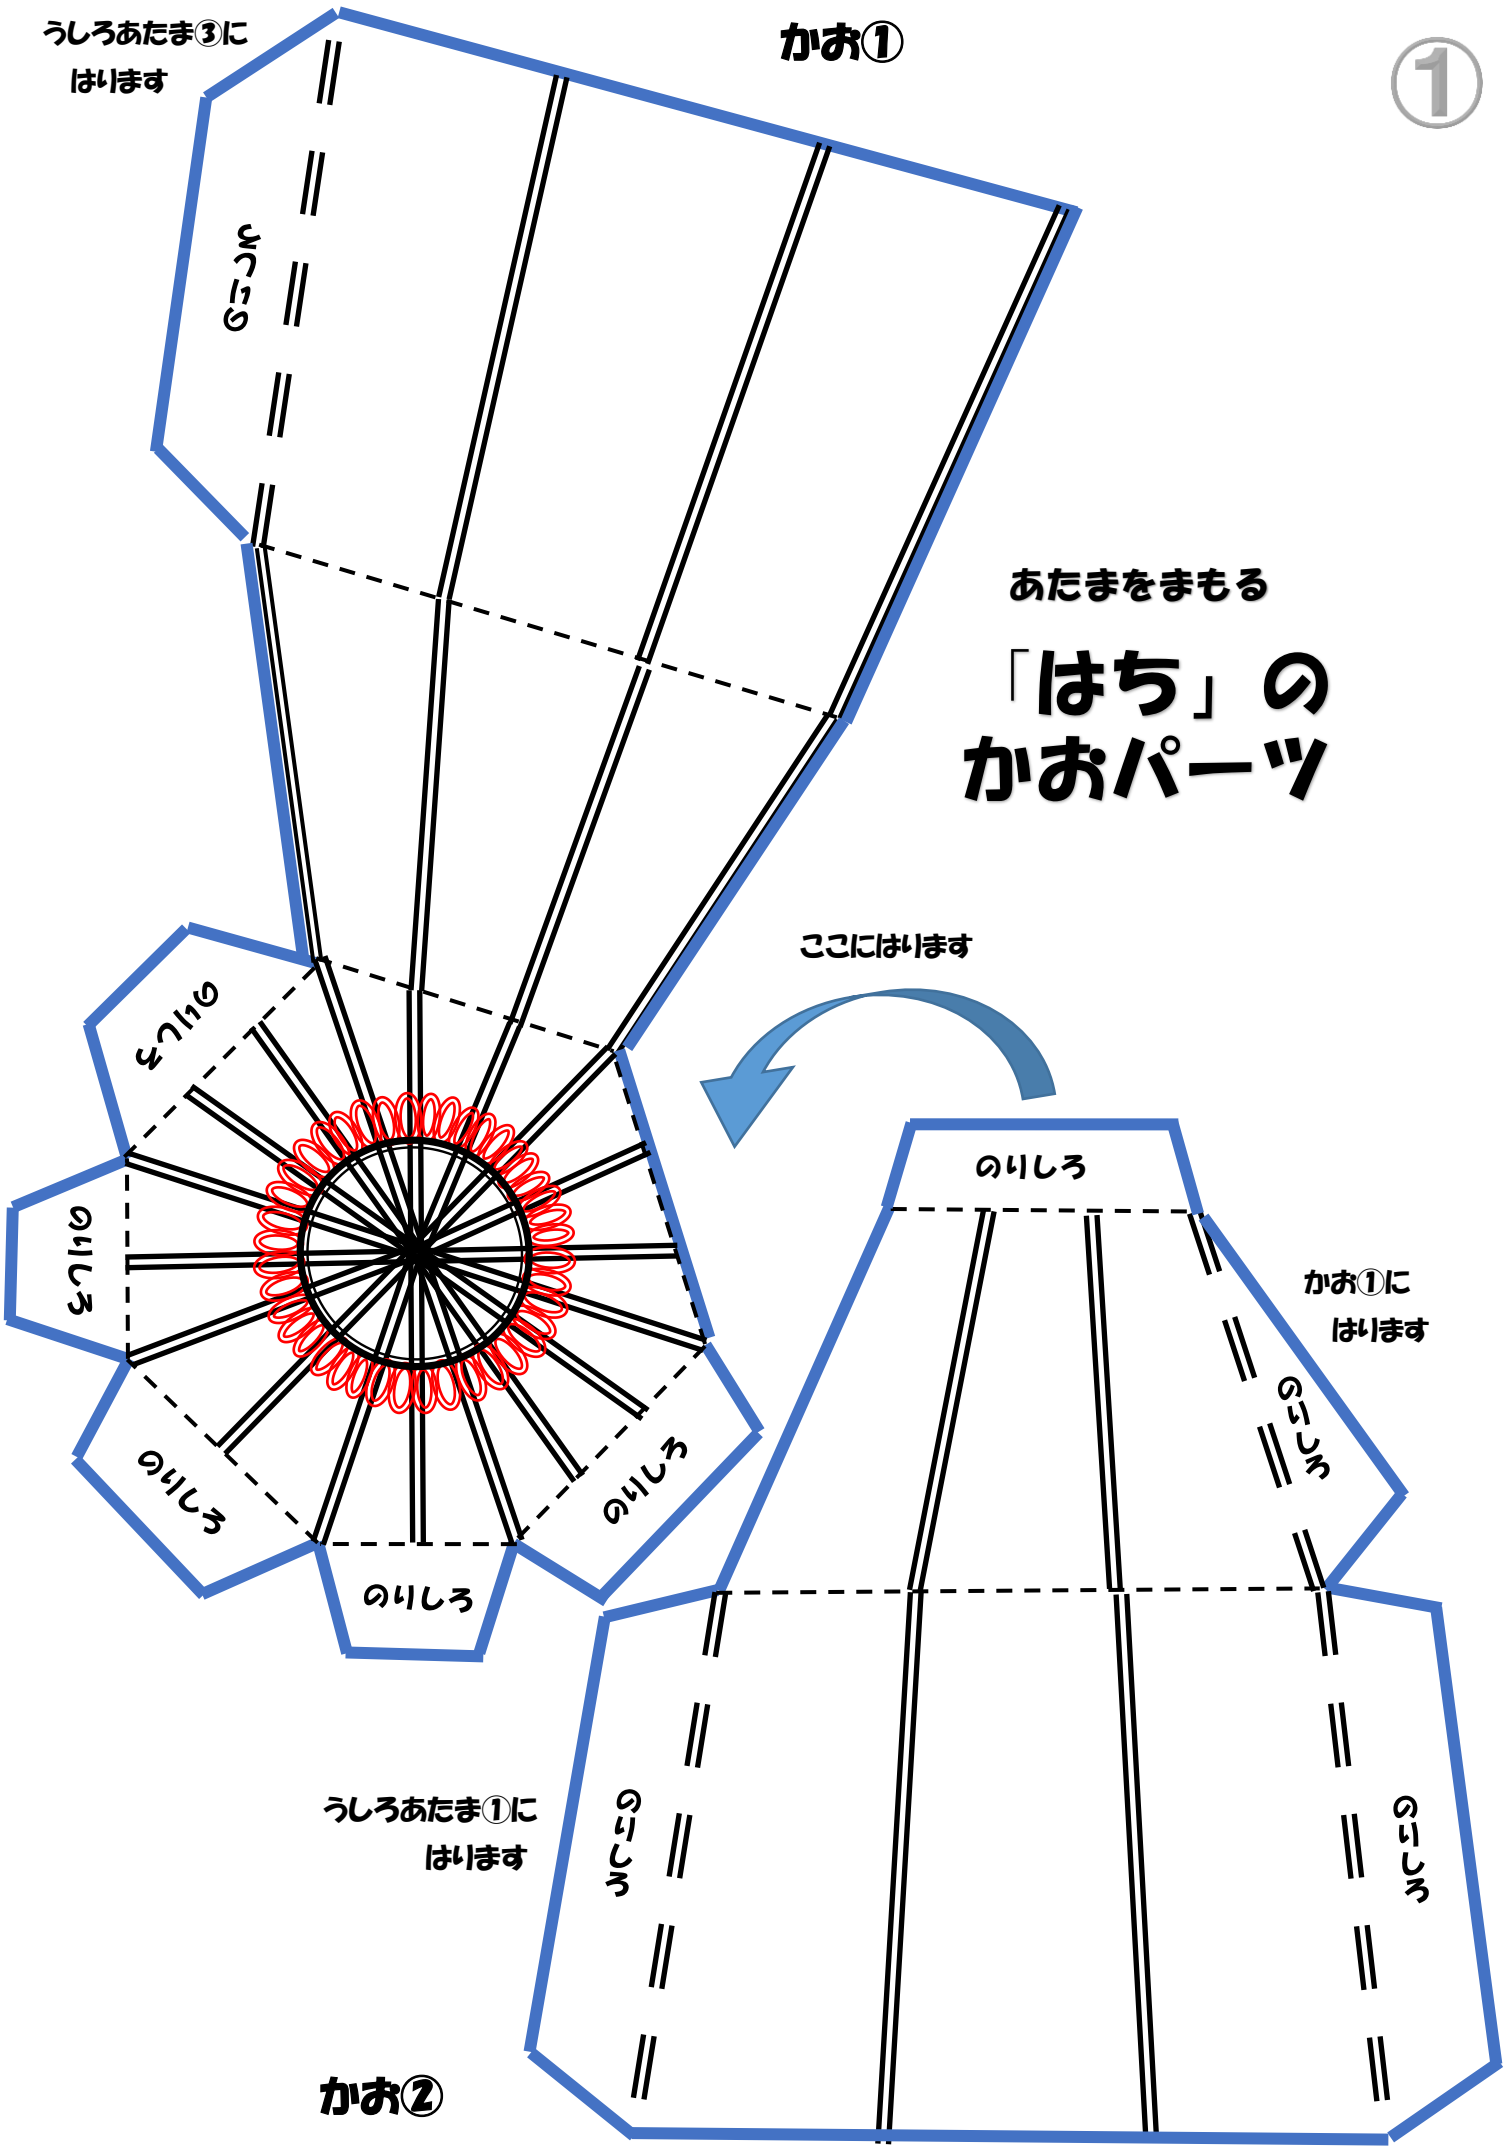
うしろあたま③に
はります

かお①

①

のりしろ

あたまをまもる
「はち」の
かおパーツ

ここにはります

のりしろ

のりしろ

かお①に
はります

のりしろ

のりしろ

のりしろ

のりしろ

のりしろ

うしろあたま①に
はります

のりしろ

のりしろ

かお②